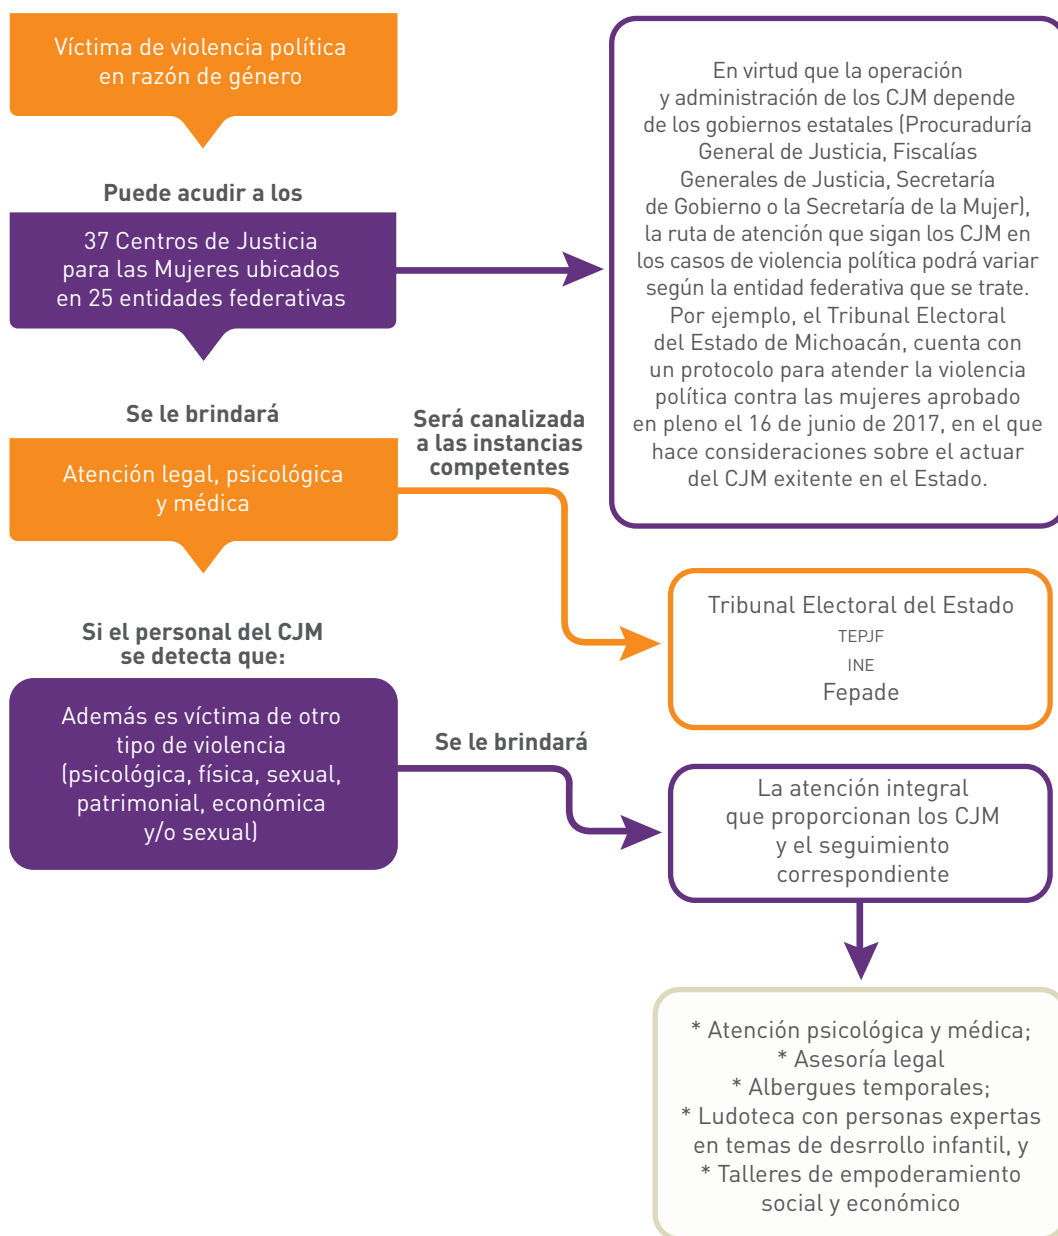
Víctima de violencia política en razón de género

Puede acudir a los

37 Centros de Justicia para las Mujeres ubicados en 25 entidades federativas

En virtud que la operación y administración de los CJM depende de los gobiernos estatales (Procuraduría General de Justicia, Fiscalías Generales de Justicia, Secretaría de Gobierno o la Secretaría de la Mujer), la ruta de atención que sigan los CJM en los casos de violencia política podrá variar según la entidad federativa que se trate. Por ejemplo, el Tribunal Electoral del Estado de Michoacán, cuenta con un protocolo para atender la violencia política contra las mujeres aprobado en pleno el 16 de junio de 2017, en el que hace consideraciones sobre el actuar del CJM exitente en el Estado.

Se le brindará

Atención legal, psicológica y médica

Será canalizada a las instancias competentes

Tribunal Electoral del Estado
TEPJF
INE
Fepade

Si el personal del CJM se detecta que:

Además es víctima de otro tipo de violencia (psicológica, física, sexual, patrimonial, económica y/o sexual)

Se le brindará

La atención integral que proporcionan los CJM y el seguimiento correspondiente

* Atención psicológica y médica;
* Asesoría legal
* Albergues temporales;
* Ludoteca con personas expertas en temas de desrrollo infantil, y
* Talleres de empoderamiento social y económico